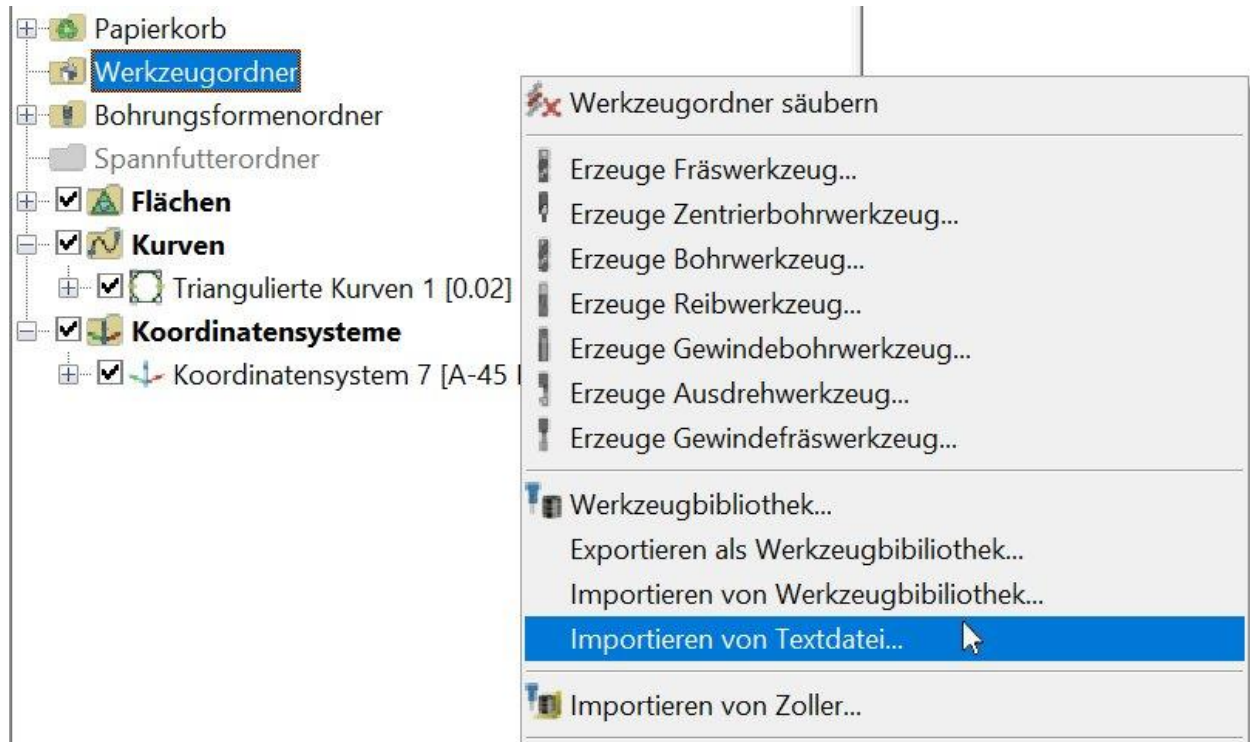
Papierkorb
Werkzeugordner
Bohrungsformenordner
Spannfutterordner
Flächen
Kurven
Triangulierte Kurven 1 [0.02]
Koordinatensysteme
Koordinatensystem 7 [A-45 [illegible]

Werkzeugordner säubern
Erzeuge Fräswerkzeug...
Erzeuge Zentrierbohrwerkzeug...
Erzeuge Bohrwerkzeug...
Erzeuge Reibwerkzeug...
Erzeuge Gewindebohrwerkzeug...
Erzeuge Ausdrehwerkzeug...
Erzeuge Gewindefräswerkzeug...
Werkzeugbibliothek...
Exportieren als Werkzeugbibiliothek...
Importieren von Werkzeugbibiliothek...
Importieren von Textdatei...
Importieren von Zoller...